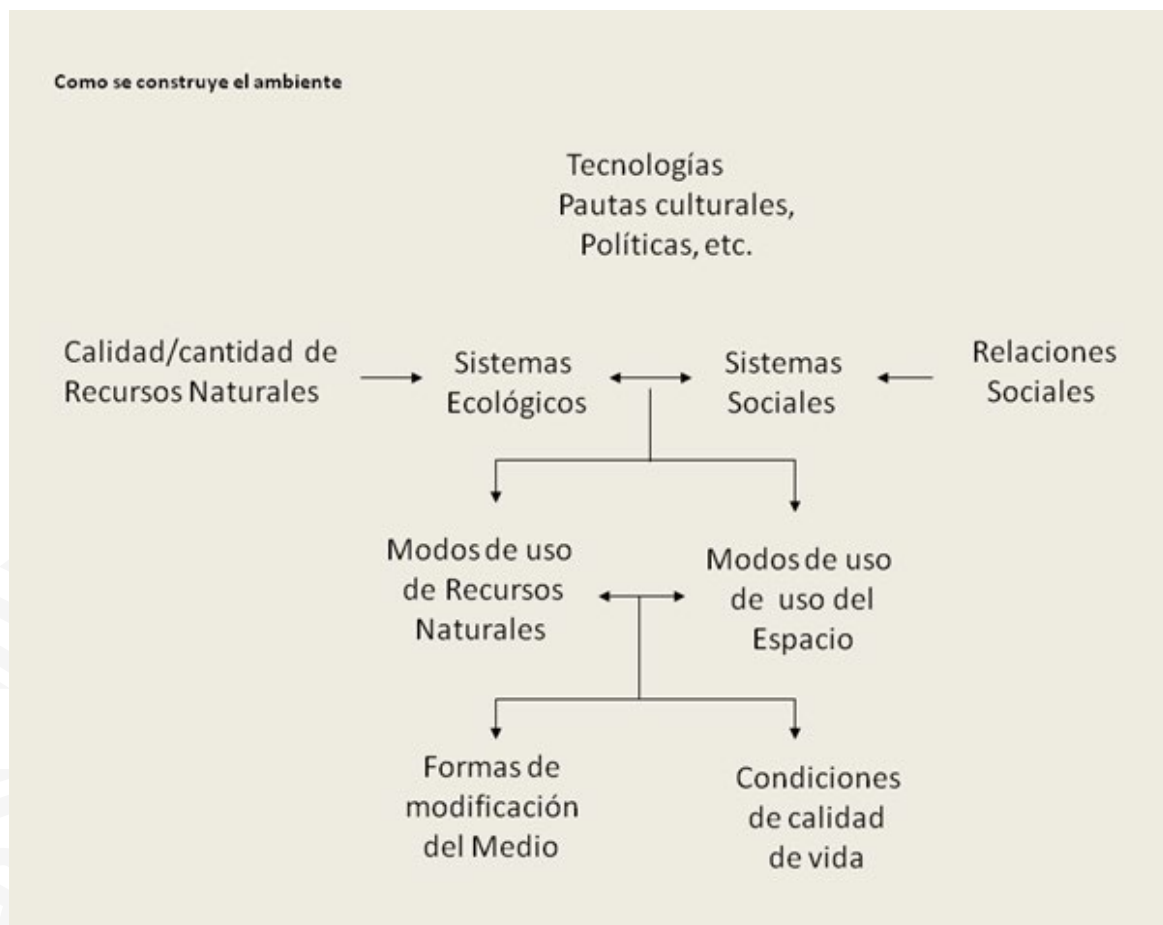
Como se construye el ambiente

Tecnologías
Pautas culturales,
Políticas, etc.

Calidad/cantidad de Recursos Naturales

Sistemas Ecológicos

Sistemas Sociales

Relaciones Sociales

Modos de uso de Recursos Naturales

Modos de uso de uso del Espacio

Formas de modificación del Medio

Condiciones de calidad de vida